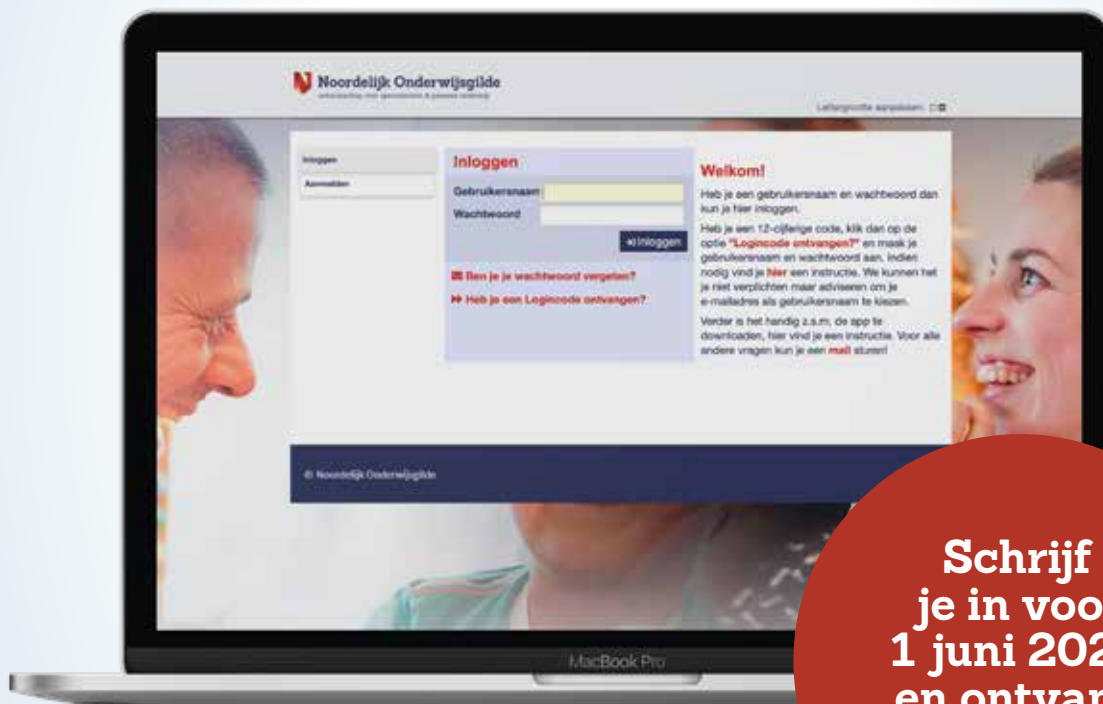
Noordelijk Onderwijsgilde
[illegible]

Lettergrootte aanpassen:

Inloggen
Aanmelden

Inloggen
Gebruikersnaam
Wachtwoord
Inloggen

Ben je je wachtwoord vergeten?
Heb je een Logincode ontvangen?

Welkom!
Heb je een gebruikersnaam en wachtwoord dan kun je hier inloggen.

Heb je een 12-cijferige code, klik dan op de optie "Logincode ontvangen?" en maak je gebruikersnaam en wachtwoord aan. Indien nodig vind je hier een instructie. We kunnen het je niet verplichten maar adviseren om je e-mailadres als gebruikersnaam te kiezen.

Verder is het handig z.s.m. de app te downloaden, hier vind je een instructie. Voor alle andere vragen kun je een mail sturen!

© Noordelijk Onderwijsgilde

MacBook Pro

Schrijf je in voo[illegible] 1 juni 202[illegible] en ontvan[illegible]